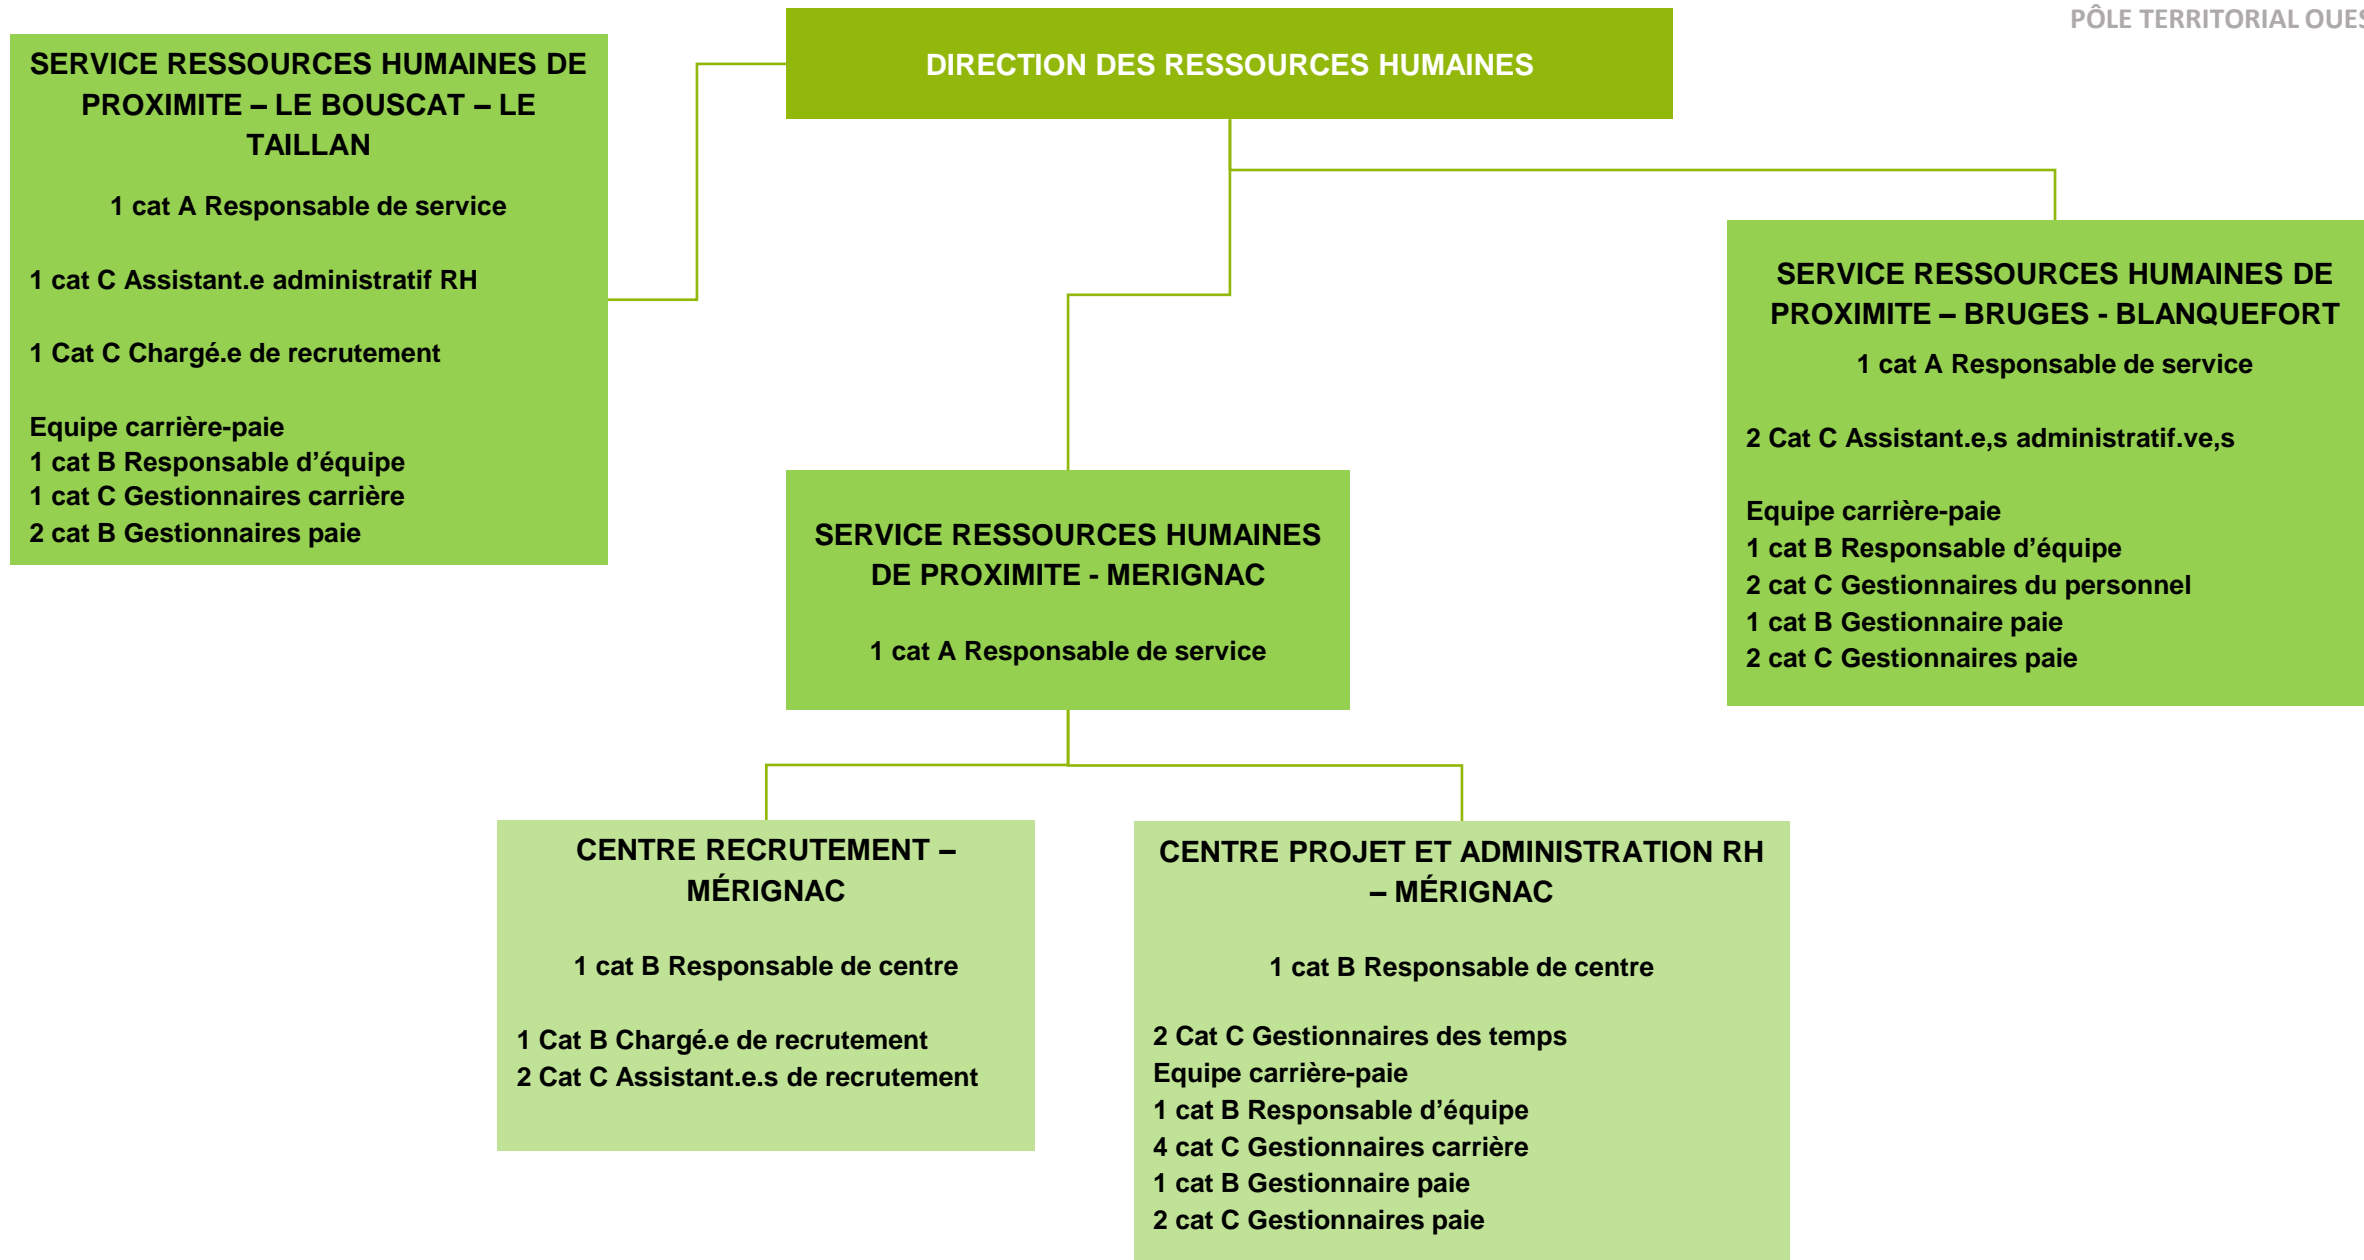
PÔLE TERRITORIAL OUES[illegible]

DIRECTION DES RESSOURCES HUMAINES

SERVICE RESSOURCES HUMAINES DE PROXIMITE – LE BOUSCAT – LE TAILLAN

1 cat A Responsable de service

1 cat C Assistant.e administratif RH

1 Cat C Chargé.e de recrutement

Equipe carrière-paie
1 cat B Responsable d'équipe
1 cat C Gestionnaires carrière
2 cat B Gestionnaires paie

SERVICE RESSOURCES HUMAINES DE PROXIMITE – BRUGES - BLANQUEFORT

1 cat A Responsable de service

2 Cat C Assistant.e,s administratif.ve,s

Equipe carrière-paie
1 cat B Responsable d'équipe
2 cat C Gestionnaires du personnel
1 cat B Gestionnaire paie
2 cat C Gestionnaires paie

SERVICE RESSOURCES HUMAINES DE PROXIMITE - MERIGNAC

1 cat A Responsable de service

CENTRE RECRUTEMENT – MÉRIGNAC

1 cat B Responsable de centre

1 Cat B Chargé.e de recrutement
2 Cat C Assistant.e.s de recrutement

CENTRE PROJET ET ADMINISTRATION RH – MÉRIGNAC

1 cat B Responsable de centre

2 Cat C Gestionnaires des temps
Equipe carrière-paie
1 cat B Responsable d'équipe
4 cat C Gestionnaires carrière
1 cat B Gestionnaire paie
2 cat C Gestionnaires paie